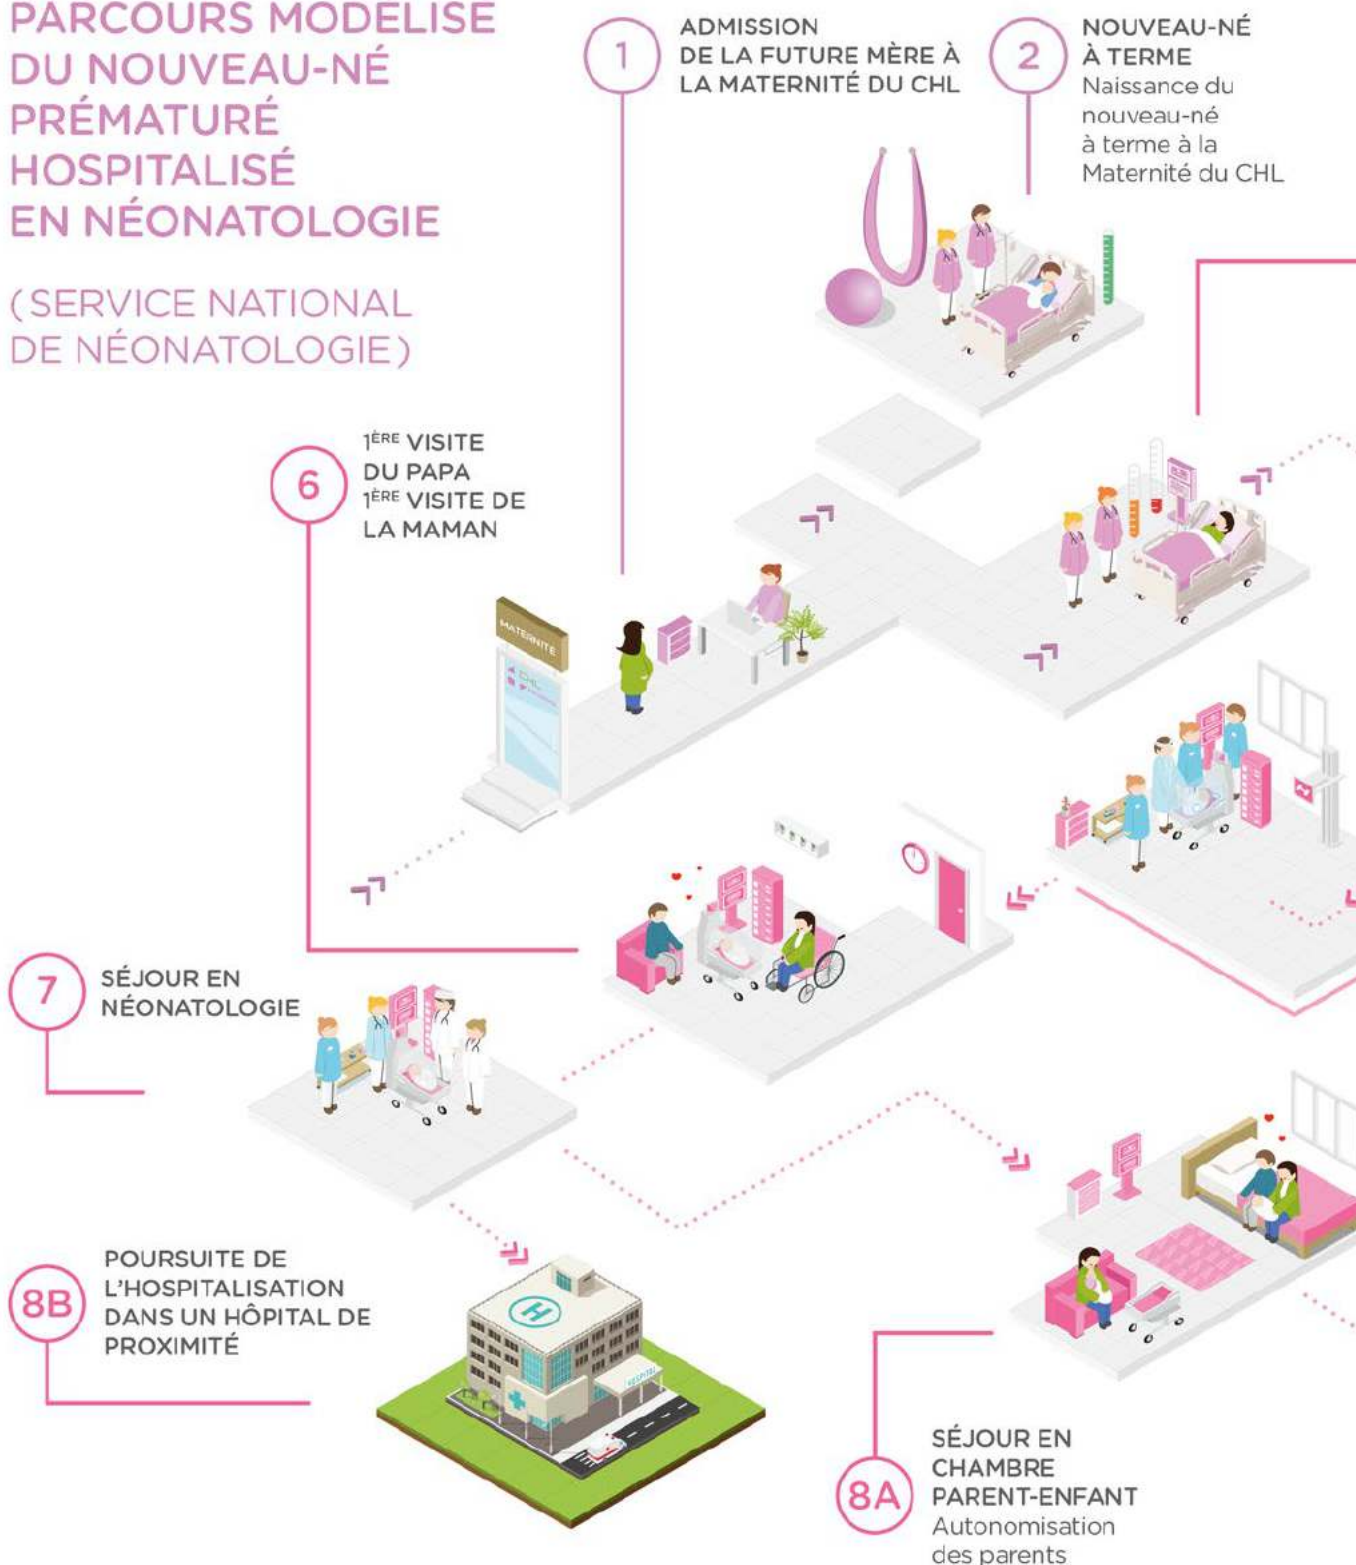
PARCOURS MODELISE DU NOUVEAU-NÉ PRÉMATURÉ HOSPITALISÉ EN NÉONATOLOGIE

(SERVICE NATIONAL DE NÉONATOLOGIE)

1 ADMISSION DE LA FUTURE MÈRE À LA MATERNITÉ DU CHL

2 NOUVEAU-NÉ À TERME
Naissance du nouveau-né à terme à la Maternité du CHL

6 1ÈRE VISITE DU PAPA
1ÈRE VISITE DE LA MAMAN

MATERNITÉ

CHL

7 SÉJOUR EN NÉONATOLOGIE

8B POURSUITE DE L'HOSPITALISATION DANS UN HÔPITAL DE PROXIMITÉ

H

HOSPITAL

8A SÉJOUR EN CHAMBRE PARENT-ENFANT
Autonomisation des parents